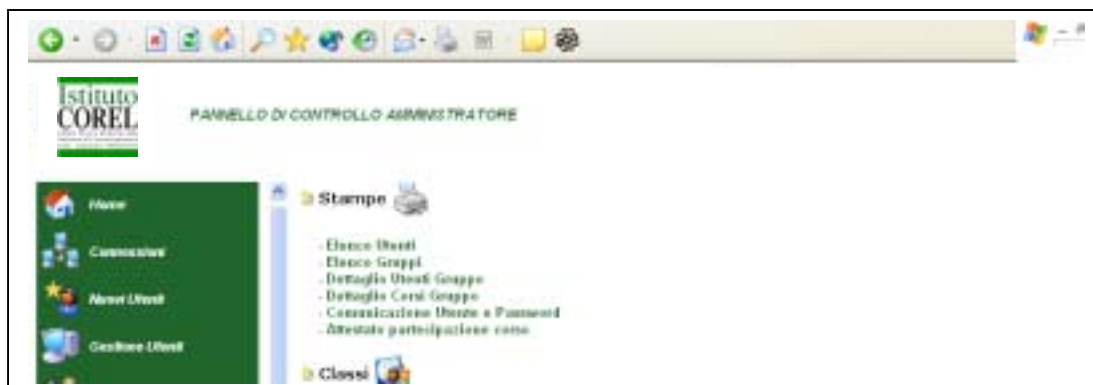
Istituto
COREL

PANNELLO DI CONTROLLO AMMINISTRATORE

Home
Connessioni
Nuovi Utenti
Gestione Utenti

Stampe

- Elenco Utenti
- Elenco Gruppi
- Dettaglio Utenti Gruppo
- Dettaglio Corsi Gruppo
- Comunicazione Utente e Password
- Attestato partecipazione corso

Classi